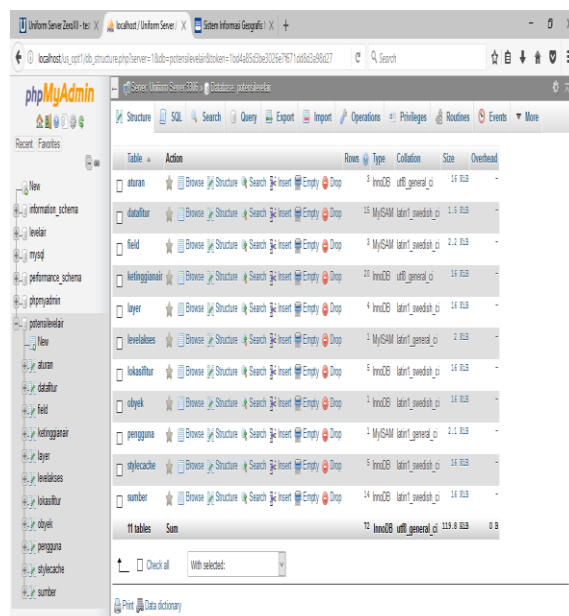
Uniform Server ZeroXI - tes | localhost / Uniform Server | Sistem Informasi Geografis | +

localhost/us_opt1/db_structure.php?server=1&db=potensilevelair&token=1bdd4a85d2be3026e7f671dd8d3a98d27

Search

phpMyAdmin

Recent Favorites

New
information_schema
levelair
mysql
performance_schema
phpmyadmin
potensilevelair
New
aturan
datafitur
field
ketinggianair
layer
levelakses
lokasifitur
obyek
pengguna
stylecache
sumber

Server: Uniform Server:3306 » Database: potensilevelair

Structure SQL Search Query Export Import Operations Privileges Routines Events More

| Table | Action | Rows | Type | Collation | Size | Overhead |
|---|---|---|---|---|---|---|
| aturan | Browse Structure Search Insert Empty Drop | 3 | InnoDB | utf8_general_ci | 16 KiB | - |
| datafitur | Browse Structure Search Insert Empty Drop | 15 | MyISAM | latin1_swedish_ci | 1.6 KiB | - |
| field | Browse Structure Search Insert Empty Drop | 8 | MyISAM | latin1_swedish_ci | 2.2 KiB | - |
| ketinggianair | Browse Structure Search Insert Empty Drop | 20 | InnoDB | utf8_general_ci | 16 KiB | - |
| layer | Browse Structure Search Insert Empty Drop | 4 | InnoDB | latin1_swedish_ci | 16 KiB | - |
| levelakses | Browse Structure Search Insert Empty Drop | 3 | MyISAM | latin1_general_ci | 2 KiB | - |
| lokasifitur | Browse Structure Search Insert Empty Drop | 5 | InnoDB | latin1_swedish_ci | 16 KiB | - |
| obyek | Browse Structure Search Insert Empty Drop | 1 | InnoDB | latin1_general_ci | 16 KiB | - |
| pengguna | Browse Structure Search Insert Empty Drop | 1 | MyISAM | latin1_general_ci | 2.1 KiB | - |
| stylecache | Browse Structure Search Insert Empty Drop | 5 | InnoDB | latin1_general_ci | 16 KiB | - |
| sumber | Browse Structure Search Insert Empty Drop | 14 | InnoDB | latin1_swedish_ci | 16 KiB | - |
| 11 tables | Sum | 72 | InnoDB | utf8_general_ci | 119.8 KiB | 0 B |

Check all With selected:

Print Data dictionary